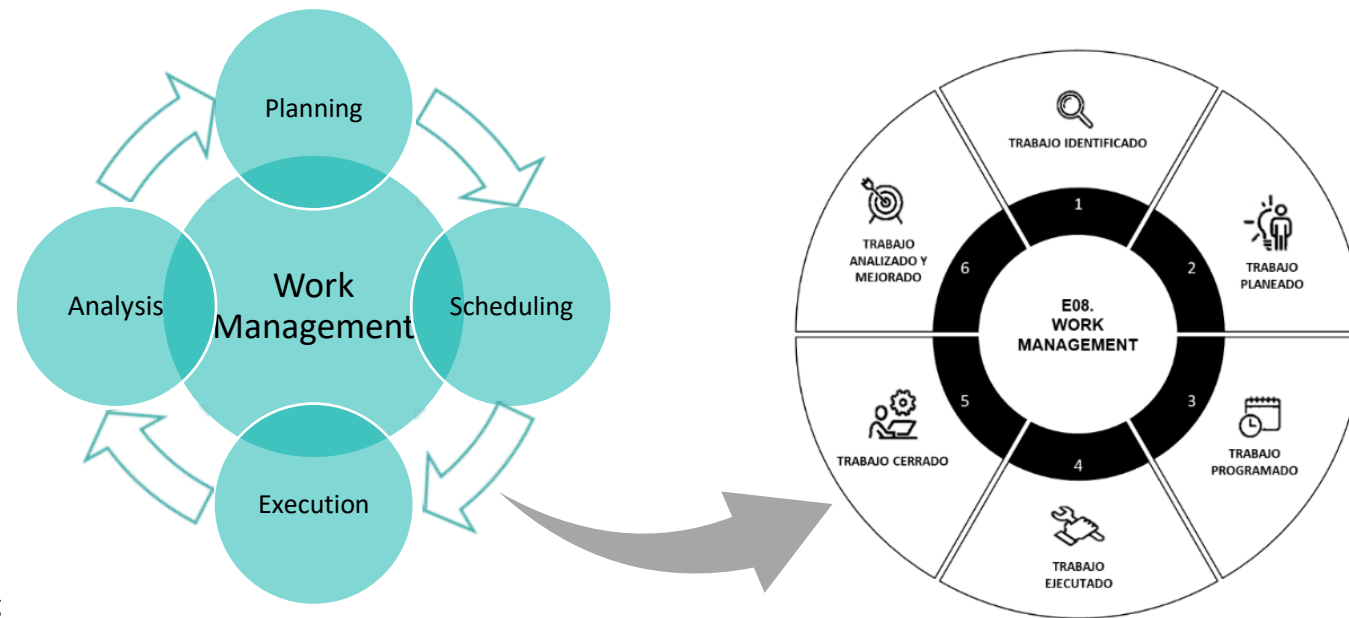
Planning

Analysis

Work Management

Scheduling

Execution

TRABAJO IDENTIFICADO

1

TRABAJO ANALIZADO Y MEJORADO

6

2

TRABAJO PLANEADO

E08. WORK MANAGEMENT

5

3

TRABAJO CERRADO

TRABAJO PROGRAMADO

4

TRABAJO EJECUTADO